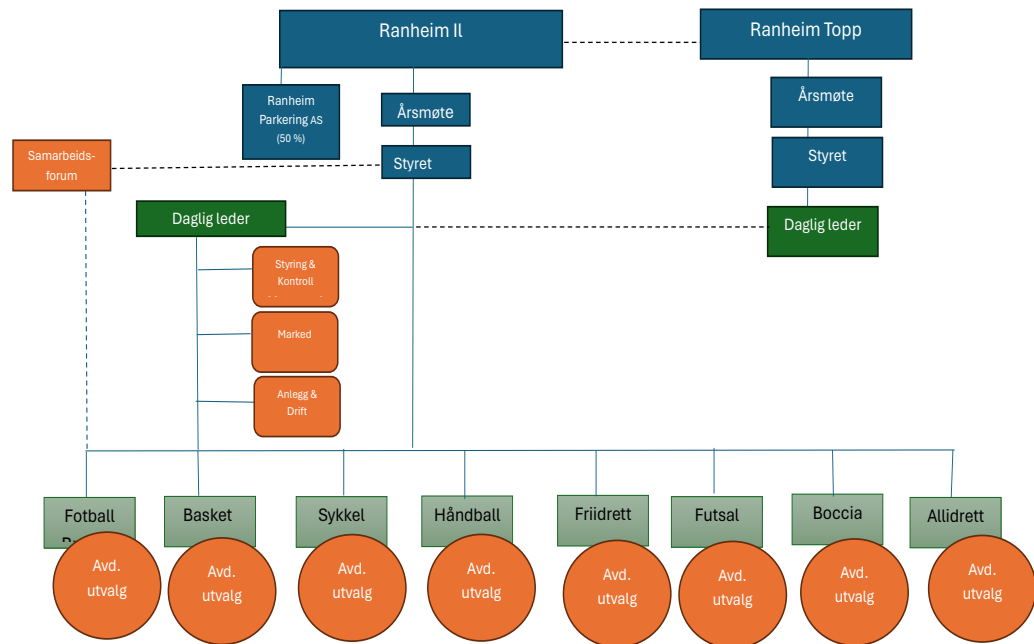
Ranheim Il

Ranheim Topp

Ranheim Parkering AS (50 %)

Årsmøte

Årsmøte

Samarbeids-forum

Styret

Styret

Daglig leder

Daglig leder

Styring & Kontroll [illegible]

Marked

Anlegg & Drift

Fotball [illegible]

Basket

Sykkel

Håndball

Friidrett

Futsal

Boccia

Allidrett

Avd. utvalg

Avd. utvalg

Avd. utvalg

Avd. utvalg

Avd. utvalg

Avd. utvalg

Avd. utvalg

Avd. utvalg